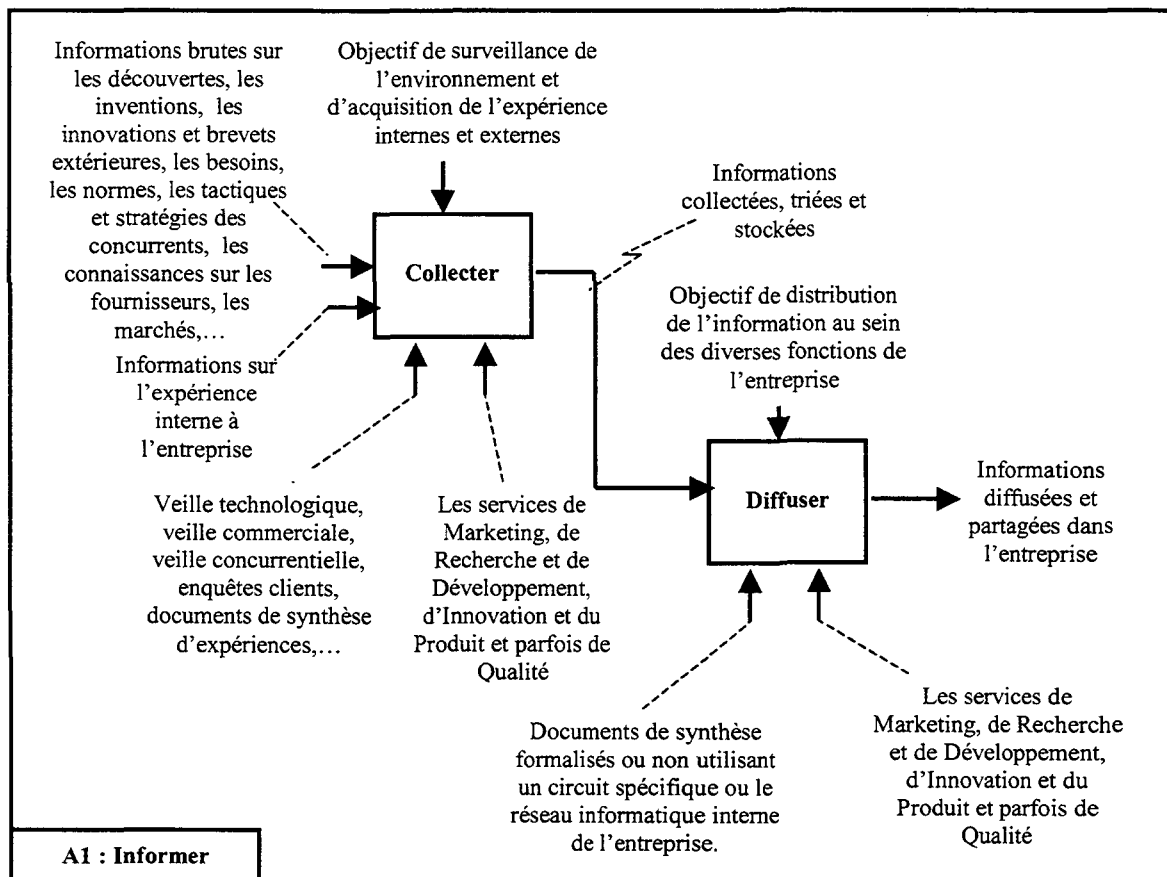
Informations brutes sur les découvertes, les inventions, les innovations et brevets extérieures, les besoins, les normes, les tactiques et stratégies des concurrents, les connaissances sur les fournisseurs, les marchés,…

Objectif de surveillance de l'environnement et d'acquisition de l'expérience internes et externes

Informations collectées, triées et stockées

Collecter

Objectif de distribution de l'information au sein des diverses fonctions de l'entreprise

Informations sur l'expérience interne à l'entreprise

Veille technologique, veille commerciale, veille concurrentielle, enquêtes clients, documents de synthèse d'expériences,…

Les services de Marketing, de Recherche et de Développement, d'Innovation et du Produit et parfois de Qualité

Diffuser

Informations diffusées et partagées dans l'entreprise

Documents de synthèse formalisés ou non utilisant un circuit spécifique ou le réseau informatique interne de l'entreprise.

Les services de Marketing, de Recherche et de Développement, d'Innovation et du Produit et parfois de Qualité

A1 : Informer